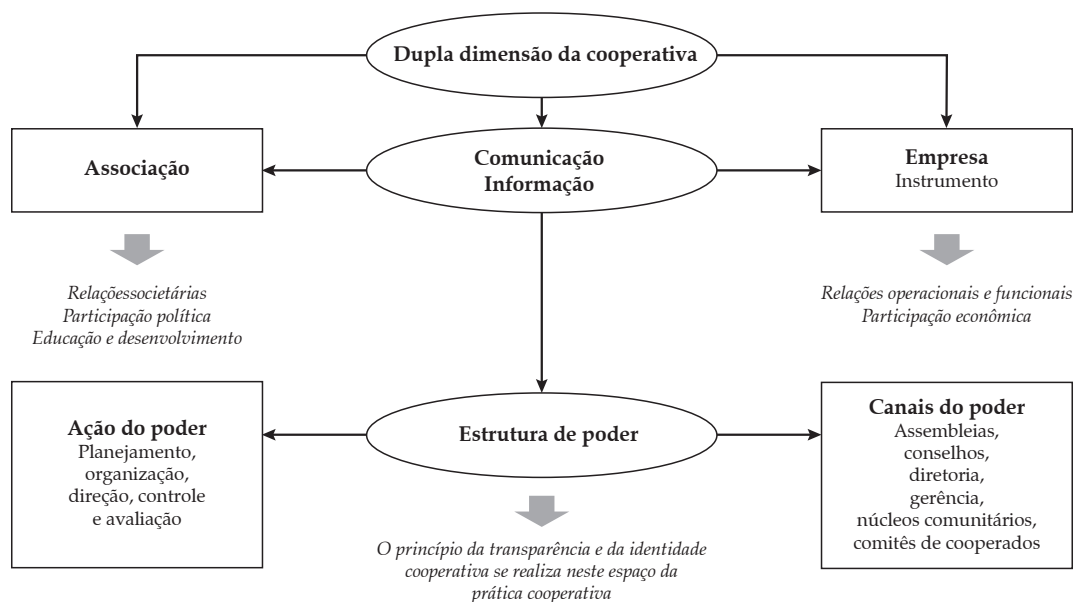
Dupla dimensão da cooperativa

Associação

Comunicação
Informação

Empresa
Instrumento

Relaçõessocietárias
Participação política
Educação e desenvolvimento

Relações operacionais e funcionais
Participação econômica

Ação do poder
Planejamento, organização, direção, controle e avaliação

Estrutura de poder

Canais do poder
Assembleias, conselhos, diretoria, gerência, núcleos comunitários, comitês de cooperados

O princípio da transparência e da identidade cooperativa se realiza neste espaço da prática cooperativa